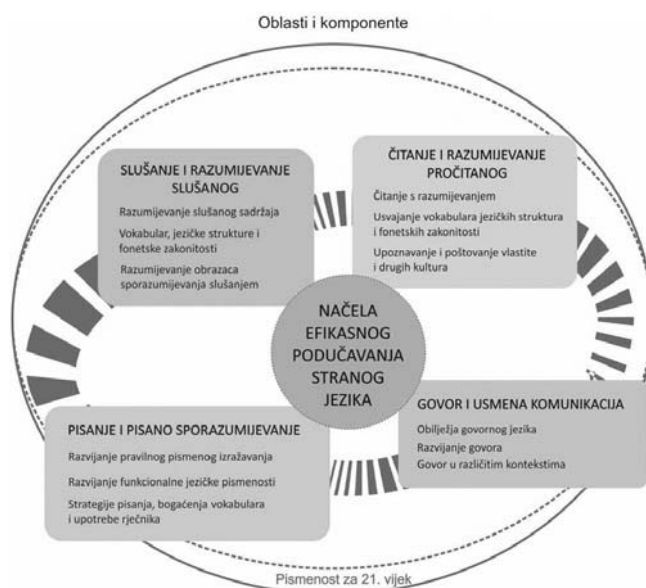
Oblasti i komponente

SLUŠANJE I RAZUMIJEVANJE SLUŠANOG

Razumijevanje slušanog sadržaja

Vokabular, jezičke strukture i fonetske zakonitosti

Razumijevanje obrazaca sporazumijevanja slušanjem

ČITANJE I RAZUMIJEVANJE PROČITANOG

Čitanje s razumijevanjem

Usvajanje vokabulara jezičkih struktura i fonetskih zakonitosti

Upoznavanje i poštovanje vlastite i drugih kultura

NAČELA EFIKASNOG PODUČAVANJA STRANOG JEZIKA

PISANJE I PISANO SPORAZUMIJEVANJE

Razvijanje pravilnog pismenog izražavanja

Razvijanje funkcionalne jezičke pismenosti

Strategije pisanja, bogaćenja vokabulara i upotrebe rječnika

GOVOR I USMENA KOMUNIKACIJA

Obilježja govornog jezika

Razvijanje govora

Govor u različitim kontekstima

Pismenost za 21. vijek